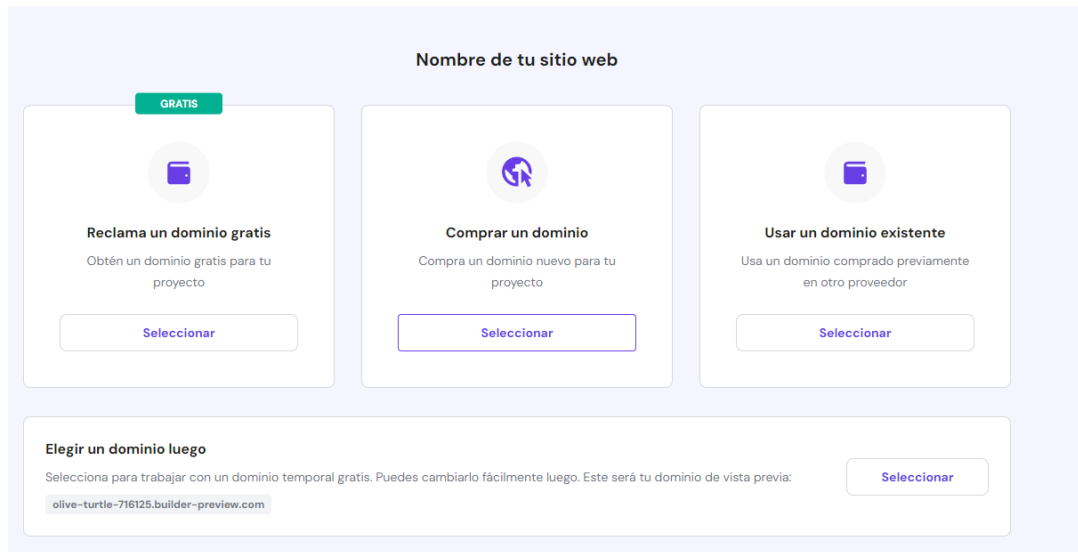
Nombre de tu sitio web

GRATIS

Reclama un dominio gratis

Obtén un dominio gratis para tu proyecto

Seleccionar

Comprar un dominio

Compra un dominio nuevo para tu proyecto

Seleccionar

Usar un dominio existente

Usa un dominio comprado previamente en otro proveedor

Seleccionar

Elegir un dominio luego

Selecciona para trabajar con un dominio temporal gratis. Puedes cambiarlo fácilmente luego. Este será tu dominio de vista previa:

olive-turtle-716125.builder-preview.com

Seleccionar